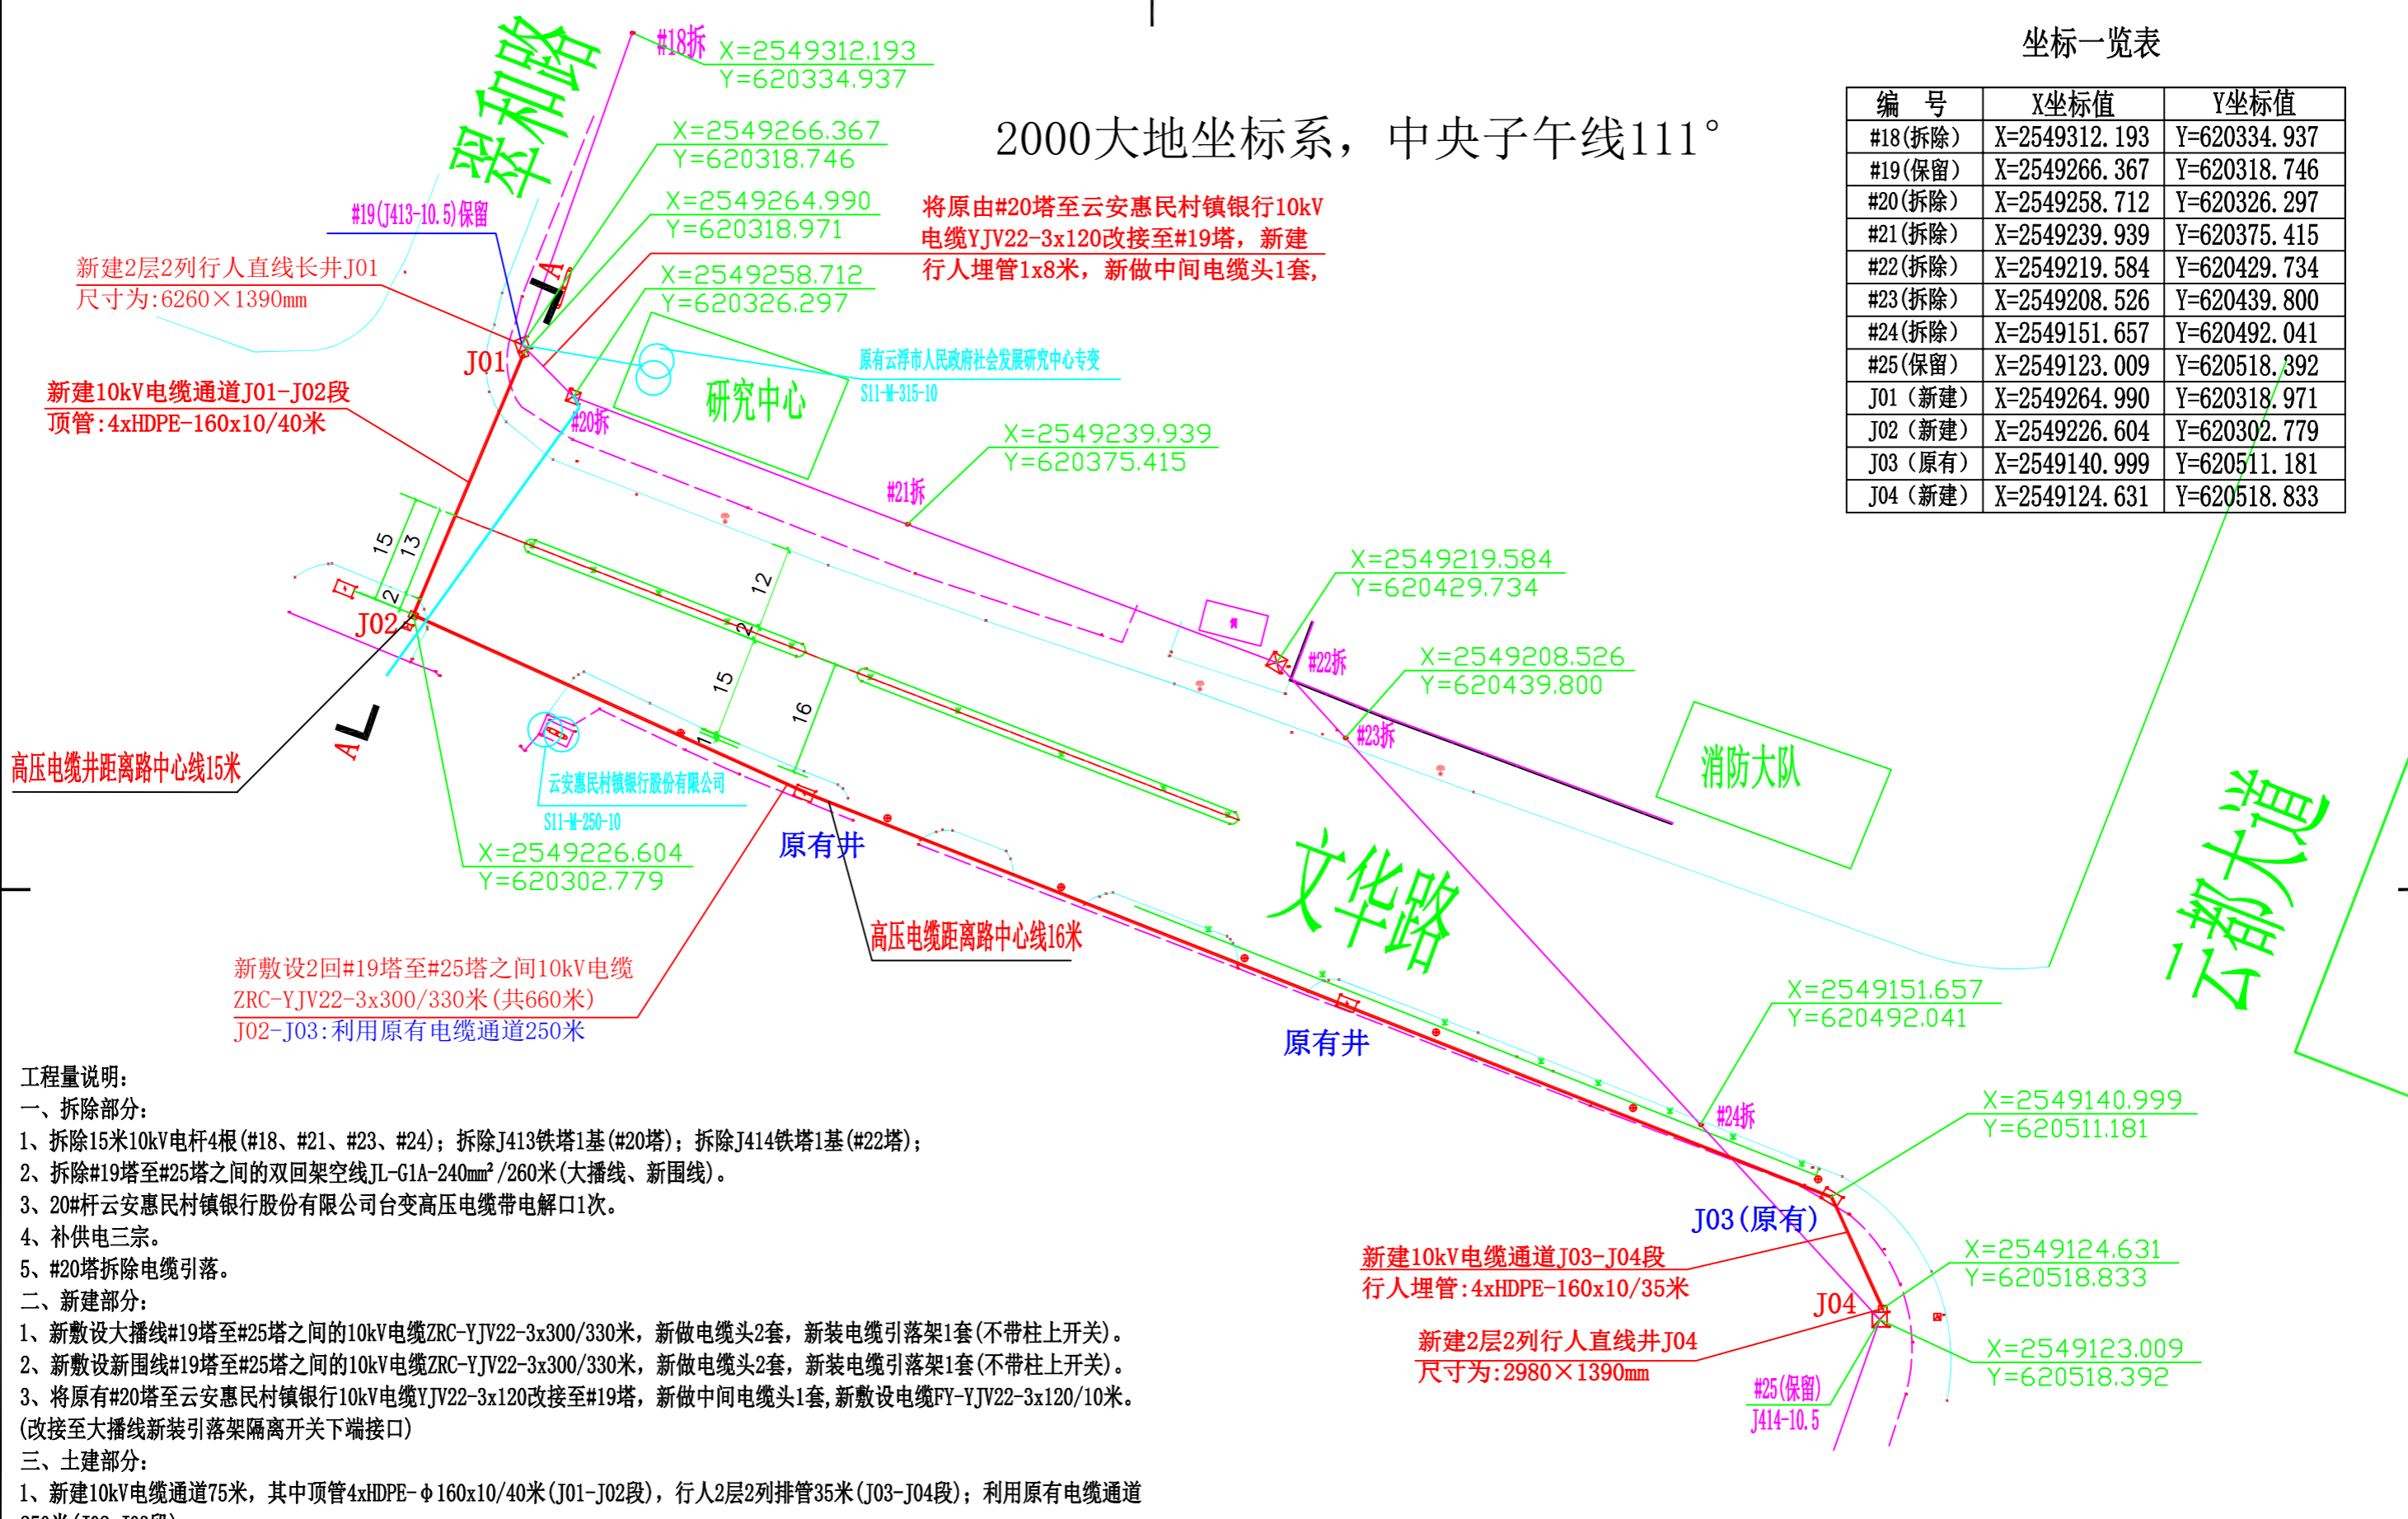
翠和路

#18拆 X=2549312.193 Y=620334.937

X=2549266.367 Y=620318.746

X=2549264.990 Y=620318.971

X=2549258.712 Y=620326.297

2000大地坐标系，中央子午线111°

将原由#20塔至云安惠民村镇银行10kV电缆YJV22-3x120改接至#19塔，新建行人埋管1x8米，新做中间电缆头1套，

#19(J413-10.5)保留

新建2层2列行人直线长井J01
尺寸为:6260×1390mm

A

J01

新建10kV电缆通道J01-J02段
顶管:4xHDPE-160x10/40米

#20拆

研究中心

原有云浮市人民政府社会发展研究中心专变
S11-M-315-10

X=2549239.939 Y=620375.415

#21拆

15 13 2 12 2 15 16

J02

A

高压电缆井距离路中心线15米

云安惠民村镇银行股份有限公司
S11-M-250-10

原有井

X=2549226.604 Y=620302.779

高压电缆距离路中心线16米

X=2549219.584 Y=620429.734

#22拆

X=2549208.526 Y=620439.800

#23拆

消防大队

文华路

云都大道

新敷设2回#19塔至#25塔之间10kV电缆
ZRC-YJV22-3x300/330米(共660米)
J02-J03:利用原有电缆通道250米

原有井

X=2549151.657 Y=620492.041

#24拆

X=2549140.999 Y=620511.181

J03(原有)

新建10kV电缆通道J03-J04段
行人埋管:4xHDPE-160x10/35米

X=2549124.631 Y=620518.833

J04

新建2层2列行人直线井J04
尺寸为:2980×1390mm

#25(保留)
J414-10.5

X=2549123.009 Y=620518.392

坐标一览表

| 编 号 | X坐标值 | Y坐标值 |
|---|---|---|
| #18(拆除) | X=2549312.193 | Y=620334.937 |
| #19(保留) | X=2549266.367 | Y=620318.746 |
| #20(拆除) | X=2549258.712 | Y=620326.297 |
| #21(拆除) | X=2549239.939 | Y=620375.415 |
| #22(拆除) | X=2549219.584 | Y=620429.734 |
| #23(拆除) | X=2549208.526 | Y=620439.800 |
| #24(拆除) | X=2549151.657 | Y=620492.041 |
| #25(保留) | X=2549123.009 | Y=620518.392 |
| J01 (新建) | X=2549264.990 | Y=620318.971 |
| J02 (新建) | X=2549226.604 | Y=620302.779 |
| J03 (原有) | X=2549140.999 | Y=620511.181 |
| J04 (新建) | X=2549124.631 | Y=620518.833 |

工程量说明:
一、拆除部分:
1、拆除15米10kV电杆4根(#18、#21、#23、#24)；拆除J413铁塔1基(#20塔)；拆除J414铁塔1基(#22塔)；
2、拆除#19塔至#25塔之间的双回架空线JL-G1A-240㎟/260米(大播线、新围线)。
3、20#杆云安惠民村镇银行股份有限公司台变高压电缆带电解口1次。
4、补供电三宗。
5、#20塔拆除电缆引落。
二、新建部分:
1、新敷设大播线#19塔至#25塔之间的10kV电缆ZRC-YJV22-3x300/330米，新做电缆头2套，新装电缆引落架1套(不带柱上开关)。
2、新敷设新围线#19塔至#25塔之间的10kV电缆ZRC-YJV22-3x300/330米，新做电缆头2套，新装电缆引落架1套(不带柱上开关)。
3、将原有#20塔至云安惠民村镇银行10kV电缆YJV22-3x120改接至#19塔，新做中间电缆头1套,新敷设电缆FY-YJV22-3x120/10米。(改接至大播线新装引落架隔离开关下端接口)
三、土建部分:
1、新建10kV电缆通道75米，其中顶管4xHDPE-φ160x10/40米(J01-J02段)，行人2层2列排管35米(J03-J04段)；利用原有电缆通道
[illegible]